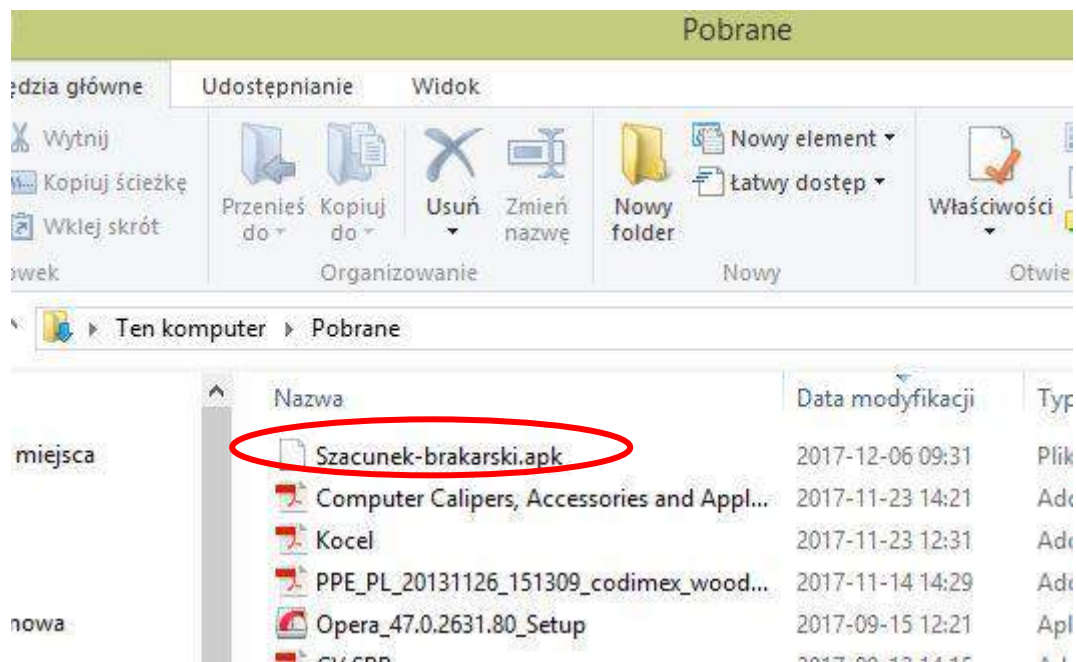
Pobrane

edzia główne | Udostępnianie | Widok

Wytnij
Kopiuj ścieżkę
Wklej skrót
owek

Przenieś do
Kopiuj do
Usuń
Zmień nazwę
Organizowanie

Nowy folder
Nowy element
Łatwy dostęp
Nowy

Właściwości
Otwie

Ten komputer ▸ Pobrane

miejsca
nowa

| Nazwa | Data modyfikacji | Typ |
|---|---|---|
| Szacunek-brakarski.apk | 2017-12-06 09:31 | Plik |
| Computer Calipers, Accessories and Appl... | 2017-11-23 14:21 | Ado |
| Kocel | 2017-11-23 12:31 | Ado |
| PPE_PL_20131126_151309_codimex_wood... | 2017-11-14 14:29 | Ado |
| Opera_47.0.2631.80_Setup | 2017-09-15 12:21 | Apl |
| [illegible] | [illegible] | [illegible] |